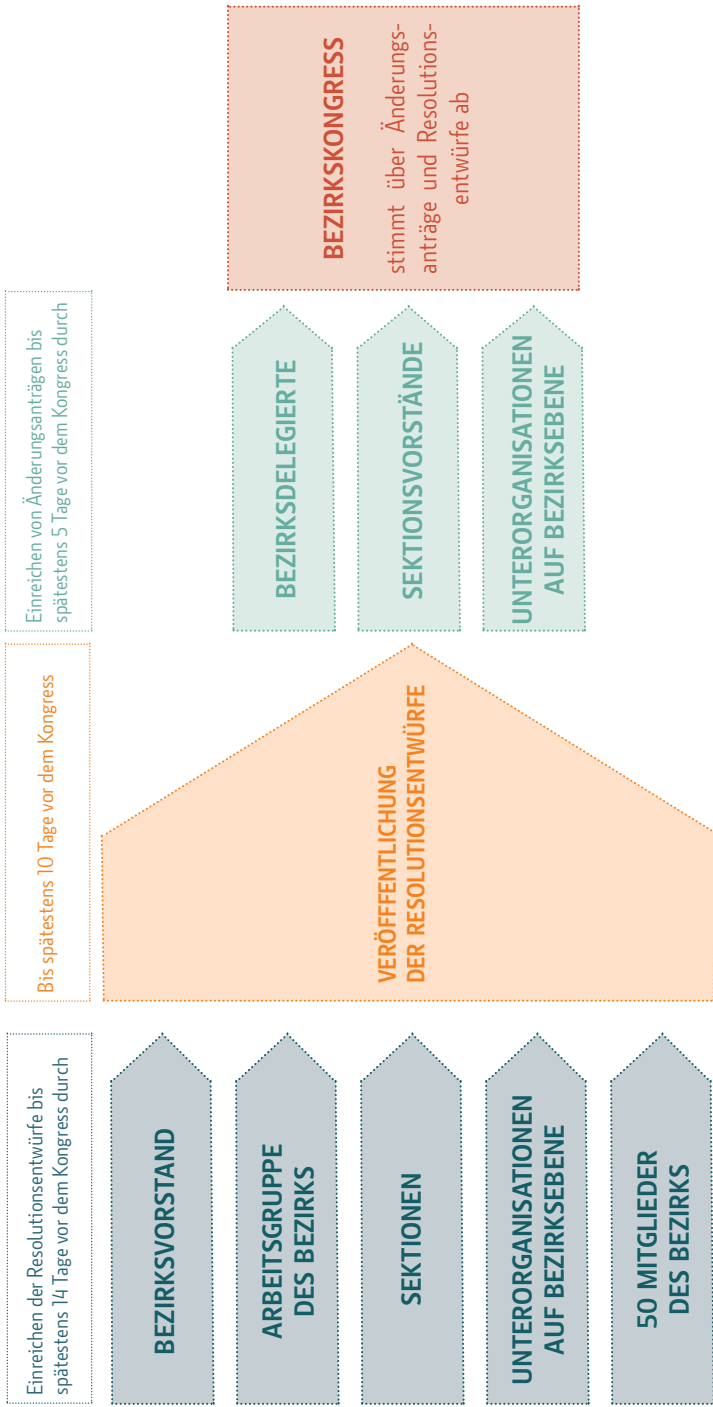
Einreichen der Resolutionsentwürfe bis spätestens 14 Tage vor dem Kongress durch

BEZIRKSVORSTAND

ARBEITSGRUPPE DES BEZIRKS

SEKTIONEN

UNTERORGANISATIONEN AUF BEZIRKSEBENE

50 MITGLIEDER DES BEZIRKS

Bis spätestens 10 Tage vor dem Kongress

VERÖFFENTLICHUNG DER RESOLUTIONSENTWÜRFE

Einreichen von Änderungsanträgen bis spätestens 5 Tage vor dem Kongress durch

BEZIRKSDELEGIERTE

SEKTIONSVORSTÄNDE

UNTERORGANISATIONEN AUF BEZIRKSEBENE

BEZIRKSKONGRESS

stimmt über Änderungsanträge und Resolutionsentwürfe ab